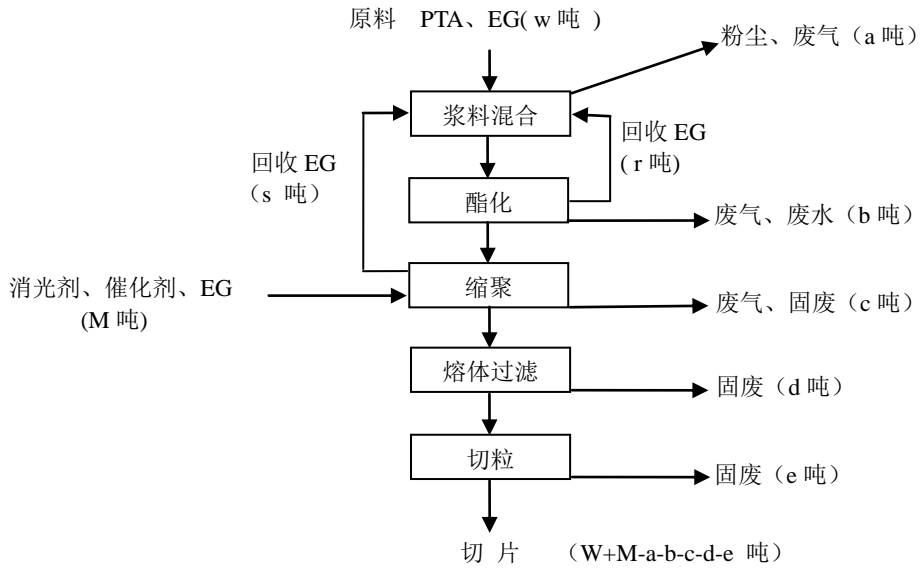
原料 PTA、EG( w 吨 )

粉尘、废气（a 吨）

浆料混合

回收 EG (r 吨)

回收 EG （s 吨）

酯化

废气、废水（b 吨）

消光剂、催化剂、EG (M 吨)

缩聚

废气、固废（c 吨）

熔体过滤

固废（d 吨）

切粒

固废（e 吨）

切 片 （W+M-a-b-c-d-e 吨）